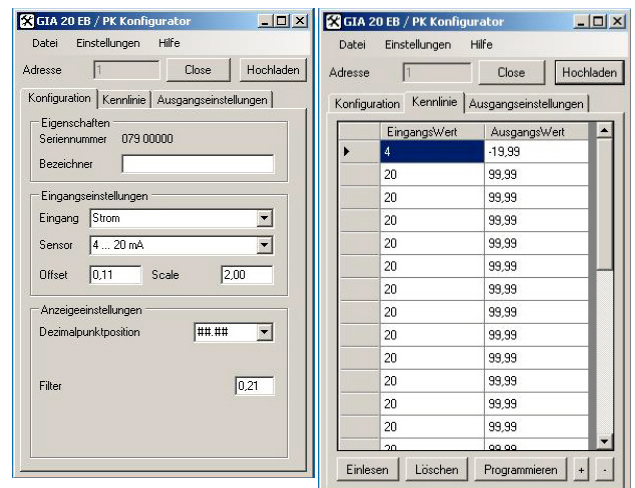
GIA 20 EB / PK Konfigurator

Datei Einstellungen Hilfe

Adresse 1 Close Hochladen

Konfiguration Kennlinie Ausgangseinstellungen

Eigenschaften
Seriennummer 079 00000
Bezeichner

Eingangseinstellungen
Eingang Strom
Sensor 4 ... 20 mA
Offset 0,11 Scale 2,00

Anzeigeeinstellungen
Dezimalpunktposition ##.##

Filter 0,21

GIA 20 EB / PK Konfigurator

Datei Einstellungen Hilfe

Adresse 1 Close Hochladen

Konfiguration Kennlinie Ausgangseinstellungen

| EingangsWert | AusgangsWert |
|---|---|
| 4 | -19,99 |
| 20 | 99,99 |
| 20 | 99,99 |
| 20 | 99,99 |
| 20 | 99,99 |
| 20 | 99,99 |
| 20 | 99,99 |
| 20 | 99,99 |
| 20 | 99,99 |
| 20 | 99,99 |
| 20 | 99,99 |
| 20 | 99,99 |
| 20 | 99,99 |
| 20 | 99,99 |
| 20 | 99,99 |

Einlesen Löschen Programmieren + -